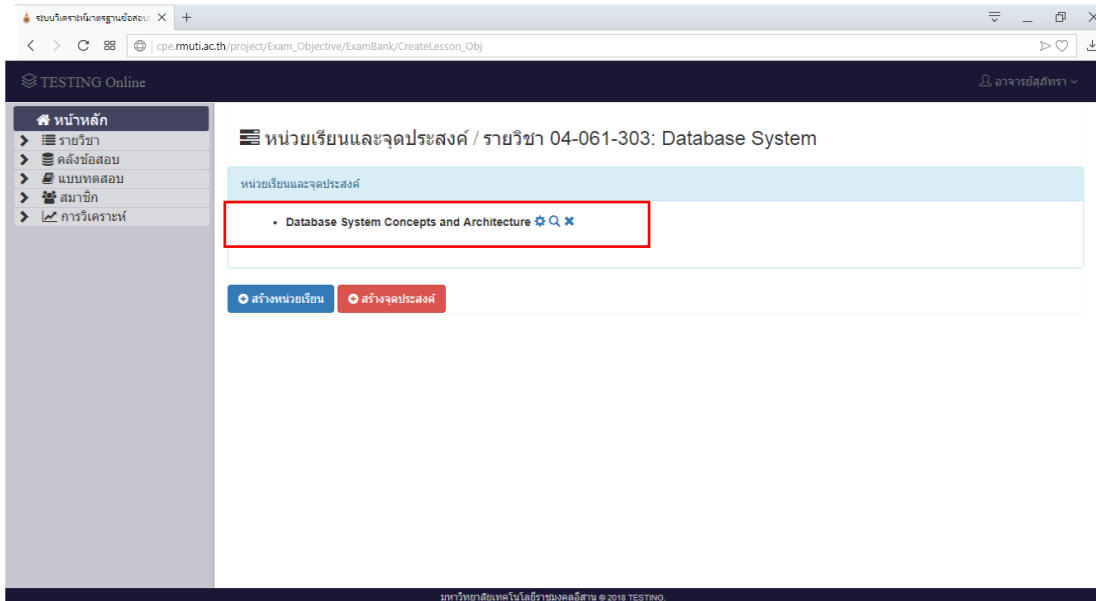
ระบบวิเคราะห์มาตรฐานข้อสอบ
cpe.rmuti.ac.th/project/Exam_Objective/ExamBank/CreateLesson_Obj

TESTING Online
อาจารย์สุภัทรา

หน้าหลัก
รายวิชา
คลังข้อสอบ
แบบทดสอบ
สมาชิก
การวิเคราะห์

หน่วยเรียนและจุดประสงค์ / รายวิชา 04-061-303: Database System

หน่วยเรียนและจุดประสงค์

• Database System Concepts and Architecture

สร้างหน่วยเรียน
สร้างจุดประสงค์

มหาวิทยาลัยเทคโนโลยีราชมงคลอีสาน © 2018 TESTING.